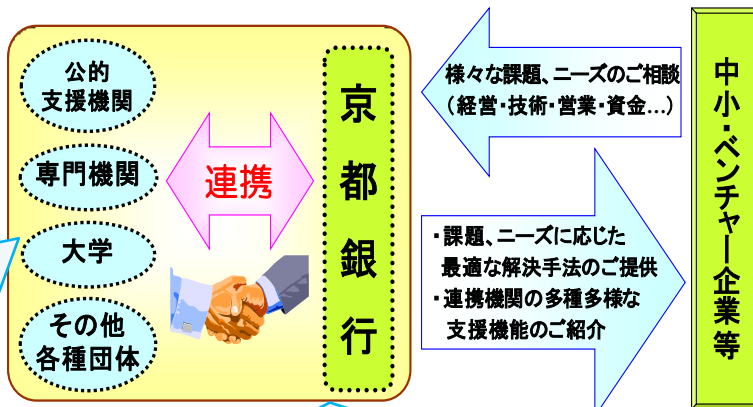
公的
支援機関

専門機関

大学

その他
各種団体

連携

京
都
銀
行

様々な課題、ニーズのご相談
（経営・技術・営業・資金…）

・課題、ニーズに応じた
最適な解決手法のご提供
・連携機関の多種多様な
支援機能のご紹介

中小・ベンチャー企業等